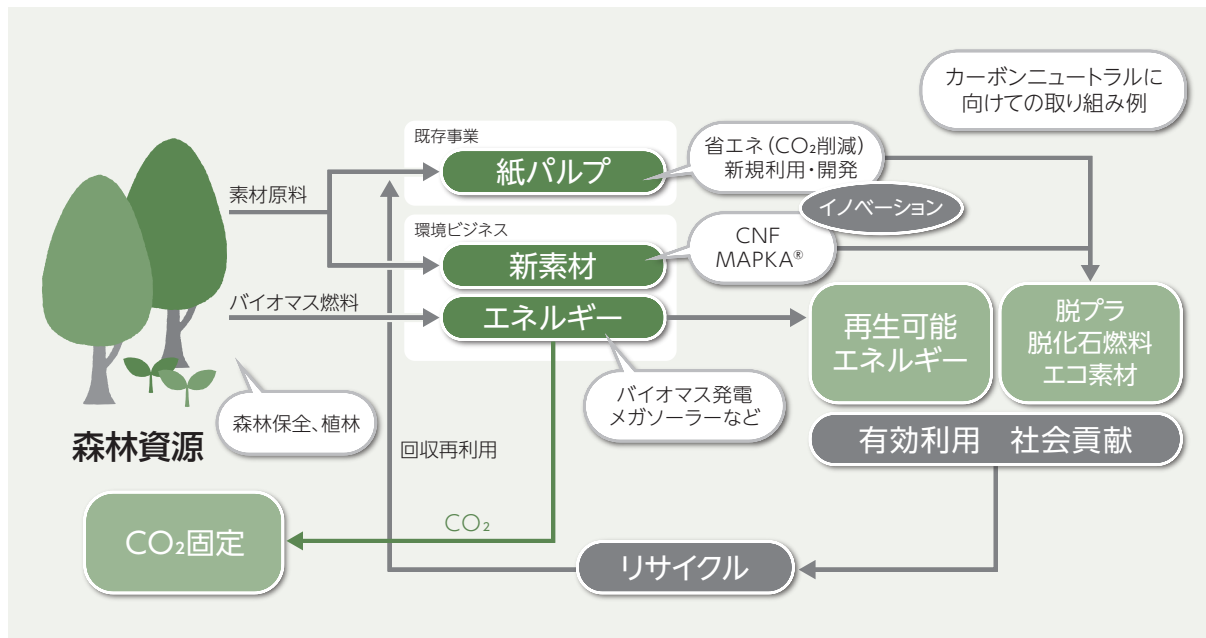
カーボンニュートラルに向けての取り組み例

既存事業

紙パルプ

省エネ（$CO_2$削減）新規利用・開発

イノベーション

環境ビジネス

新素材

CNF MAPKA®

エネルギー

素材原料

バイオマス燃料

再生可能エネルギー

脱プラ 脱化石燃料 エコ素材

バイオマス発電 メガソーラーなど

森林保全、植林

森林資源

回収再利用

有効利用　社会貢献

$CO_2$

$CO_2$固定

リサイクル